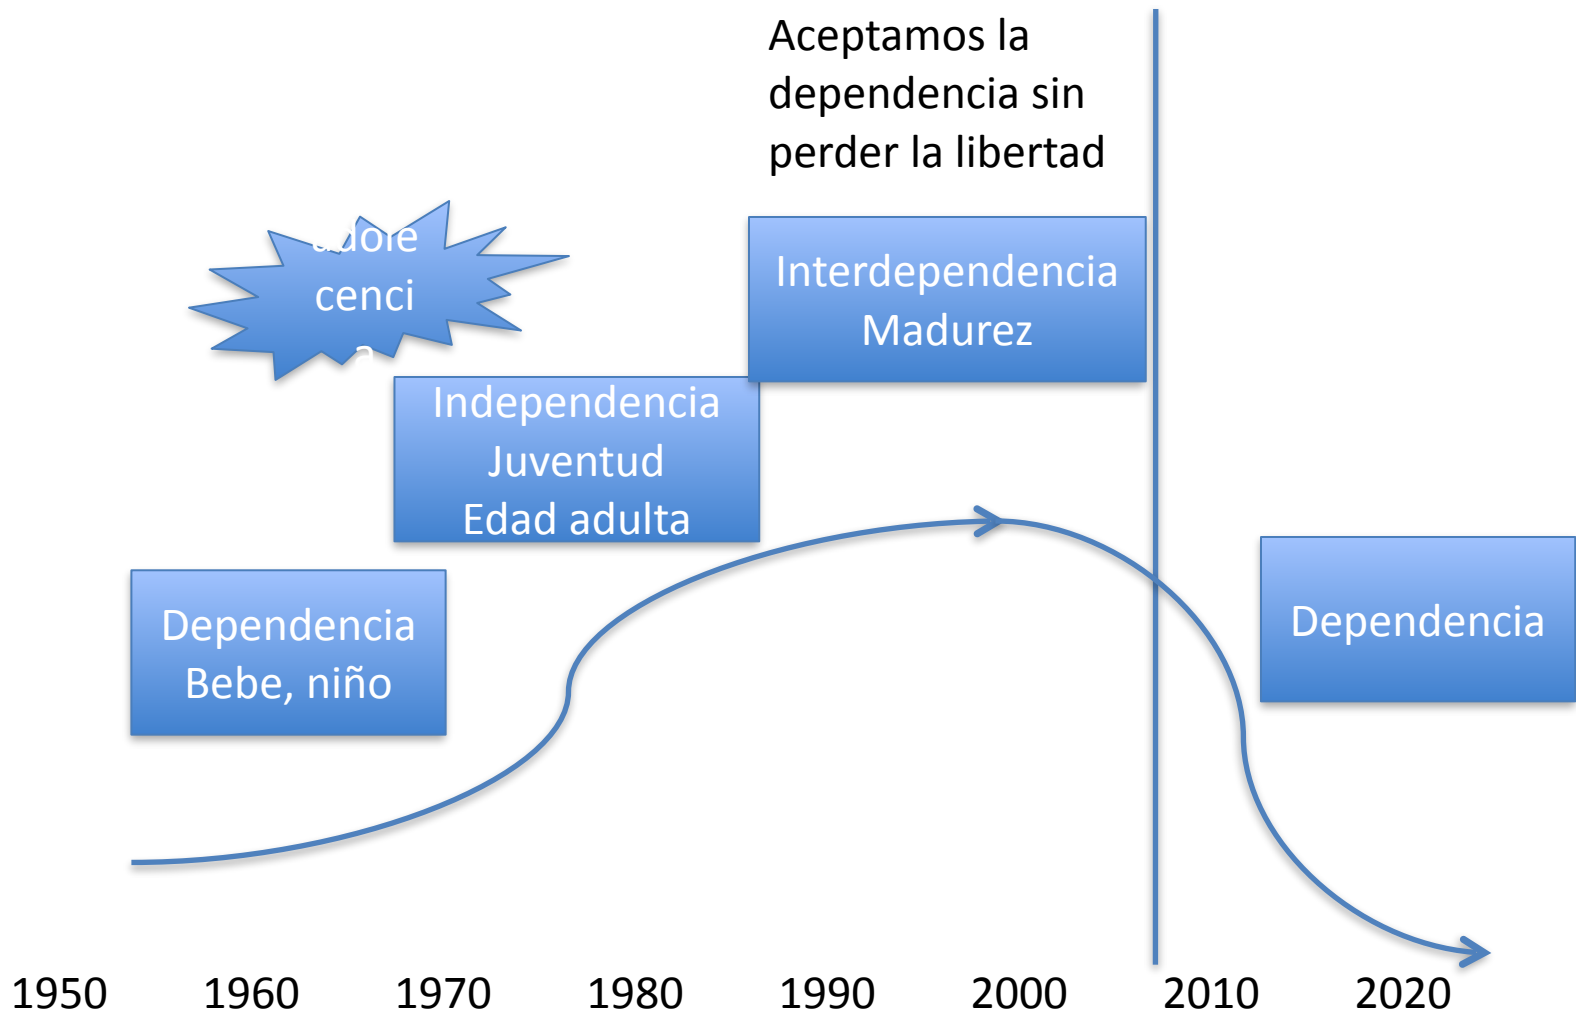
Aceptamos la dependencia sin perder la libertad

adole
cenci
a

Interdependencia
Madurez

Independencia
Juventud
Edad adulta

Dependencia
Bebe, niño

Dependencia

1950 1960 1970 1980 1990 2000 2010 2020